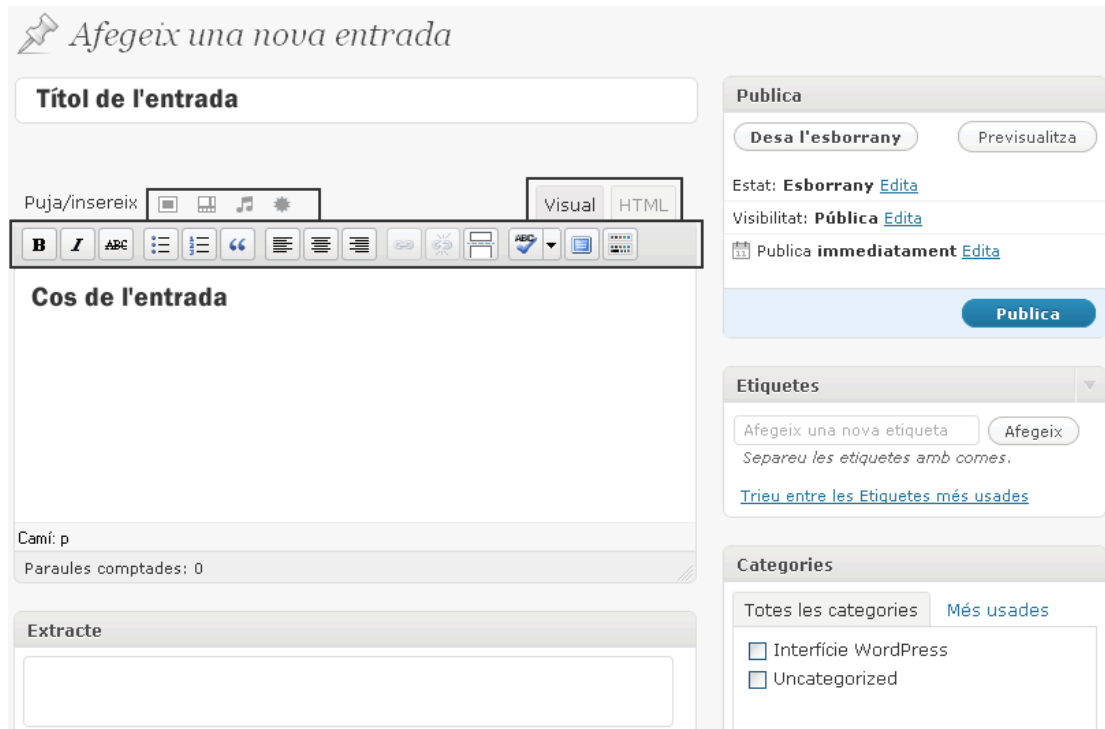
Afegeix una nova entrada

Títol de l'entrada

Puja/insereix

Visual HTML

B I ABC

Cos de l'entrada

Camí: p

Paraules comptades: 0

Extracte

Publica

Desa l'esborrany

Previsualitza

Estat: Esborrany Edita

Visibilitat: Pública Edita

Publica immediatament Edita

Publica

Etiquetes

Afegeix una nova etiqueta

Afegeix

Separeu les etiquetes amb comes.

Trieu entre les Etiquetes més usades

Categories

Totes les categories

Més usades

Interfície WordPress

Uncategorized